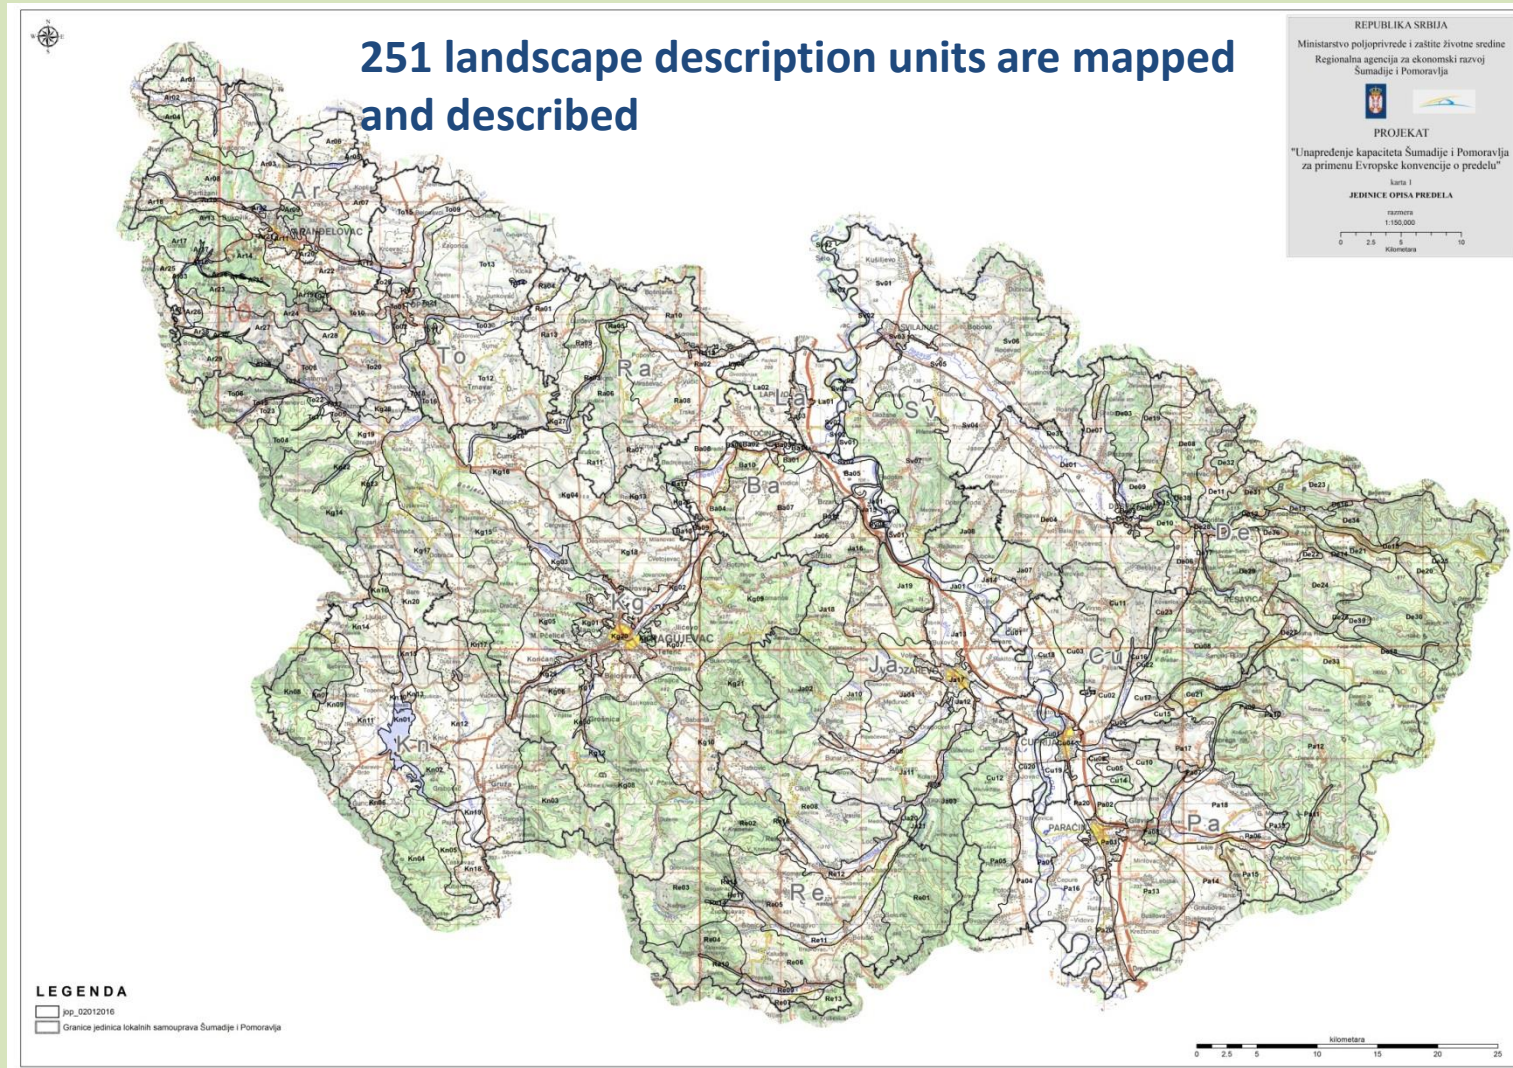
251 landscape description units are mapped and described

REPUBLIKA SRBIJA
Ministarstvo poljoprivrede i zaštite životne sredine
Regionalna agencija za ekonomski razvoj Šumadije i Pomoravlja

PROJEKAT
"Unapređenje kapaciteta Šumadije i Pomoravlja za primenu Evropske konvencije o predelu"
karta 1
JEDINICE OPISA PREDELA
razmera
1:150,000
0 2.5 5 10
Kilometara

Ar
To
Ra
La
Sv
Ba
Kg
De
Ja
Cu
Kn
Pa
Re

ARANĐELOVAC
KRAGUJEVAC
JAGODINA
ĆUPRIJA
PARAĆIN
SVILAJNAC
DESPOTOVAC
BATOČINA
LAPOVO
RESAVICA

LEGENDA
jop_02012016
Granice jedinica lokalnih samouprava Šumadije i Pomoravlja

kilometara
0 2.5 5 10 15 20 25